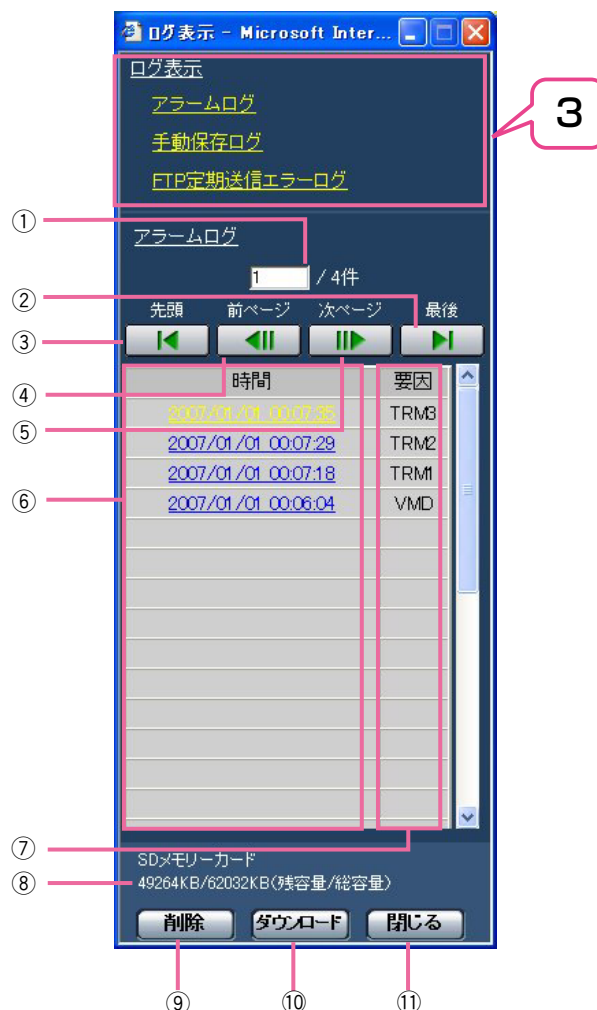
ログ表示 - Microsoft Inter...

ログ表示

アラームログ

手動保存ログ

FTP定期送信エラーログ

3

①

アラームログ

1 / 4件

②

先頭 前ページ 次ページ 最後

③

④

⑤

⑥

| 時間 | 要因 |
|---|---|
| 2007/01/01 00:07:35 | TRM3 |
| 2007/01/01 00:07:29 | TRM2 |
| 2007/01/01 00:07:18 | TRM1 |
| 2007/01/01 00:06:04 | VMD |

⑦

SDメモリーカード

⑧

49264KB/62032KB(残容量/総容量)

削除 ダウンロード 閉じる

⑨ ⑩ ⑪